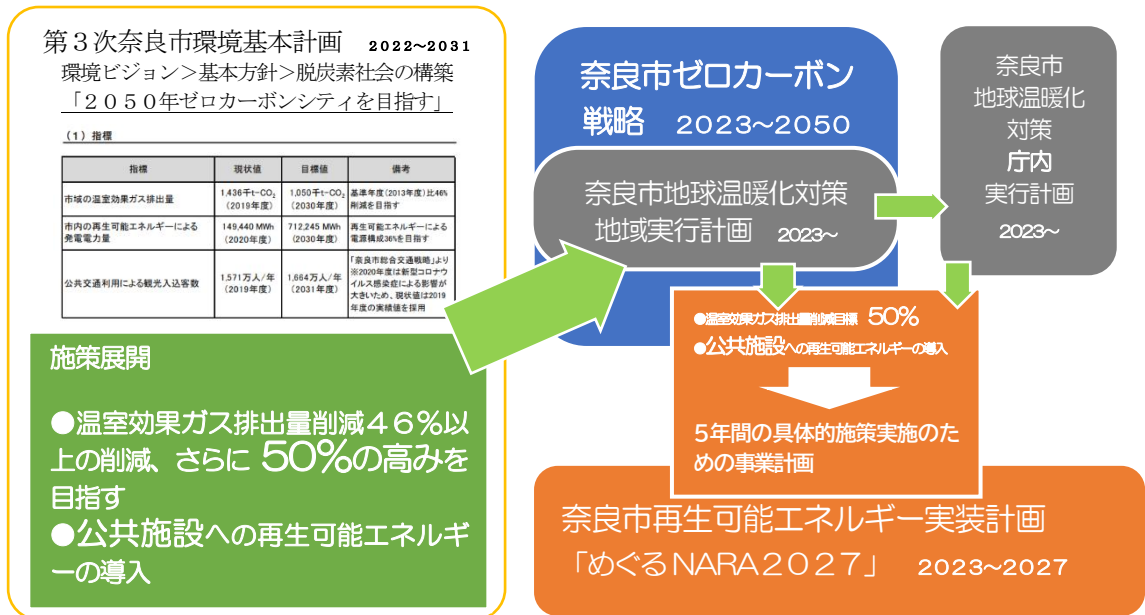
第３次奈良市環境基本計画　2022~2031
環境ビジョン＞基本方針＞脱炭素社会の構築
「２０５０年ゼロカーボンシティを目指す」

（1）指標

| 指標 | 現状値 | 目標値 | 備考 |
|---|---|---|---|
| 市域の温室効果ガス排出量 | 1,436千t-$CO_2$（2019年度） | 1,050千t-$CO_2$（2030年度） | 基準年度（2013年度）比46%削減を目指す |
| 市内の再生可能エネルギーによる発電電力量 | 149,440 MWh（2020年度） | 712,245 MWh（2030年度） | 再生可能エネルギーによる電源構成36%を目指す |
| 公共交通利用による観光入込客数 | 1,571万人／年（2019年度） | 1,664万人／年（2031年度） | 「奈良市総合交通戦略」より ※2020年度は新型コロナウイルス感染症による影響が大きいため、現状値は2019年度の実績値を採用 |

施策展開

●温室効果ガス排出量削減４６％以上の削減、さらに 50%の高みを目指す
●公共施設への再生可能エネルギーの導入

奈良市ゼロカーボン戦略　2023~2050

奈良市地球温暖化対策地域実行計画　2023~

奈良市地球温暖化対策庁内実行計画　2023~

●温室効果ガス排出量削減目標　50%
●公共施設への再生可能エネルギーの導入

5年間の具体的施策実施のための事業計画

奈良市再生可能エネルギー実装計画
「めぐるNARA２０２７」　2023~2027